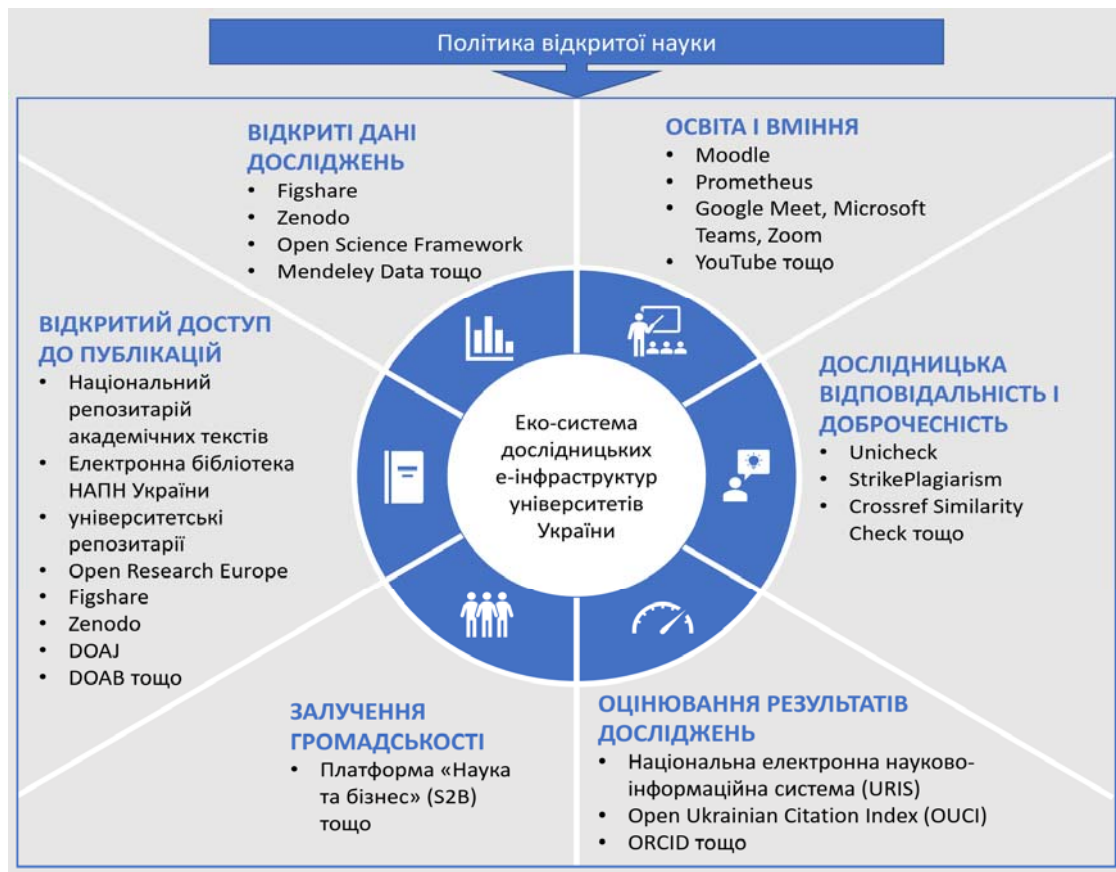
Політика відкритої науки

ВІДКРИТІ ДАНІ ДОСЛІДЖЕНЬ
• Figshare
• Zenodo
• Open Science Framework
• Mendeley Data тощо

ОСВІТА І ВМІННЯ
• Moodle
• Prometheus
• Google Meet, Microsoft Teams, Zoom
• YouTube тощо

ВІДКРИТИЙ ДОСТУП ДО ПУБЛІКАЦІЙ
• Національний репозитарій академічних текстів
• Електронна бібліотека НАПН України
• університетські репозитарії
• Open Research Europe
• Figshare
• Zenodo
• DOAJ
• DOAB тощо

Еко-система дослідницьких е-інфраструктур університетів України

ДОСЛІДНИЦЬКА ВІДПОВІДАЛЬНІСТЬ І ДОБРОЧЕСНІСТЬ
• Unicheck
• StrikePlagiarism
• Crossref Similarity Check тощо

ЗАЛУЧЕННЯ ГРОМАДСЬКОСТІ
• Платформа «Наука та бізнес» (S2B) тощо

ОЦІНЮВАННЯ РЕЗУЛЬТАТІВ ДОСЛІДЖЕНЬ
• Національна електронна науково-інформаційна система (URIS)
• Open Ukrainian Citation Index (OUCI)
• ORCID тощо